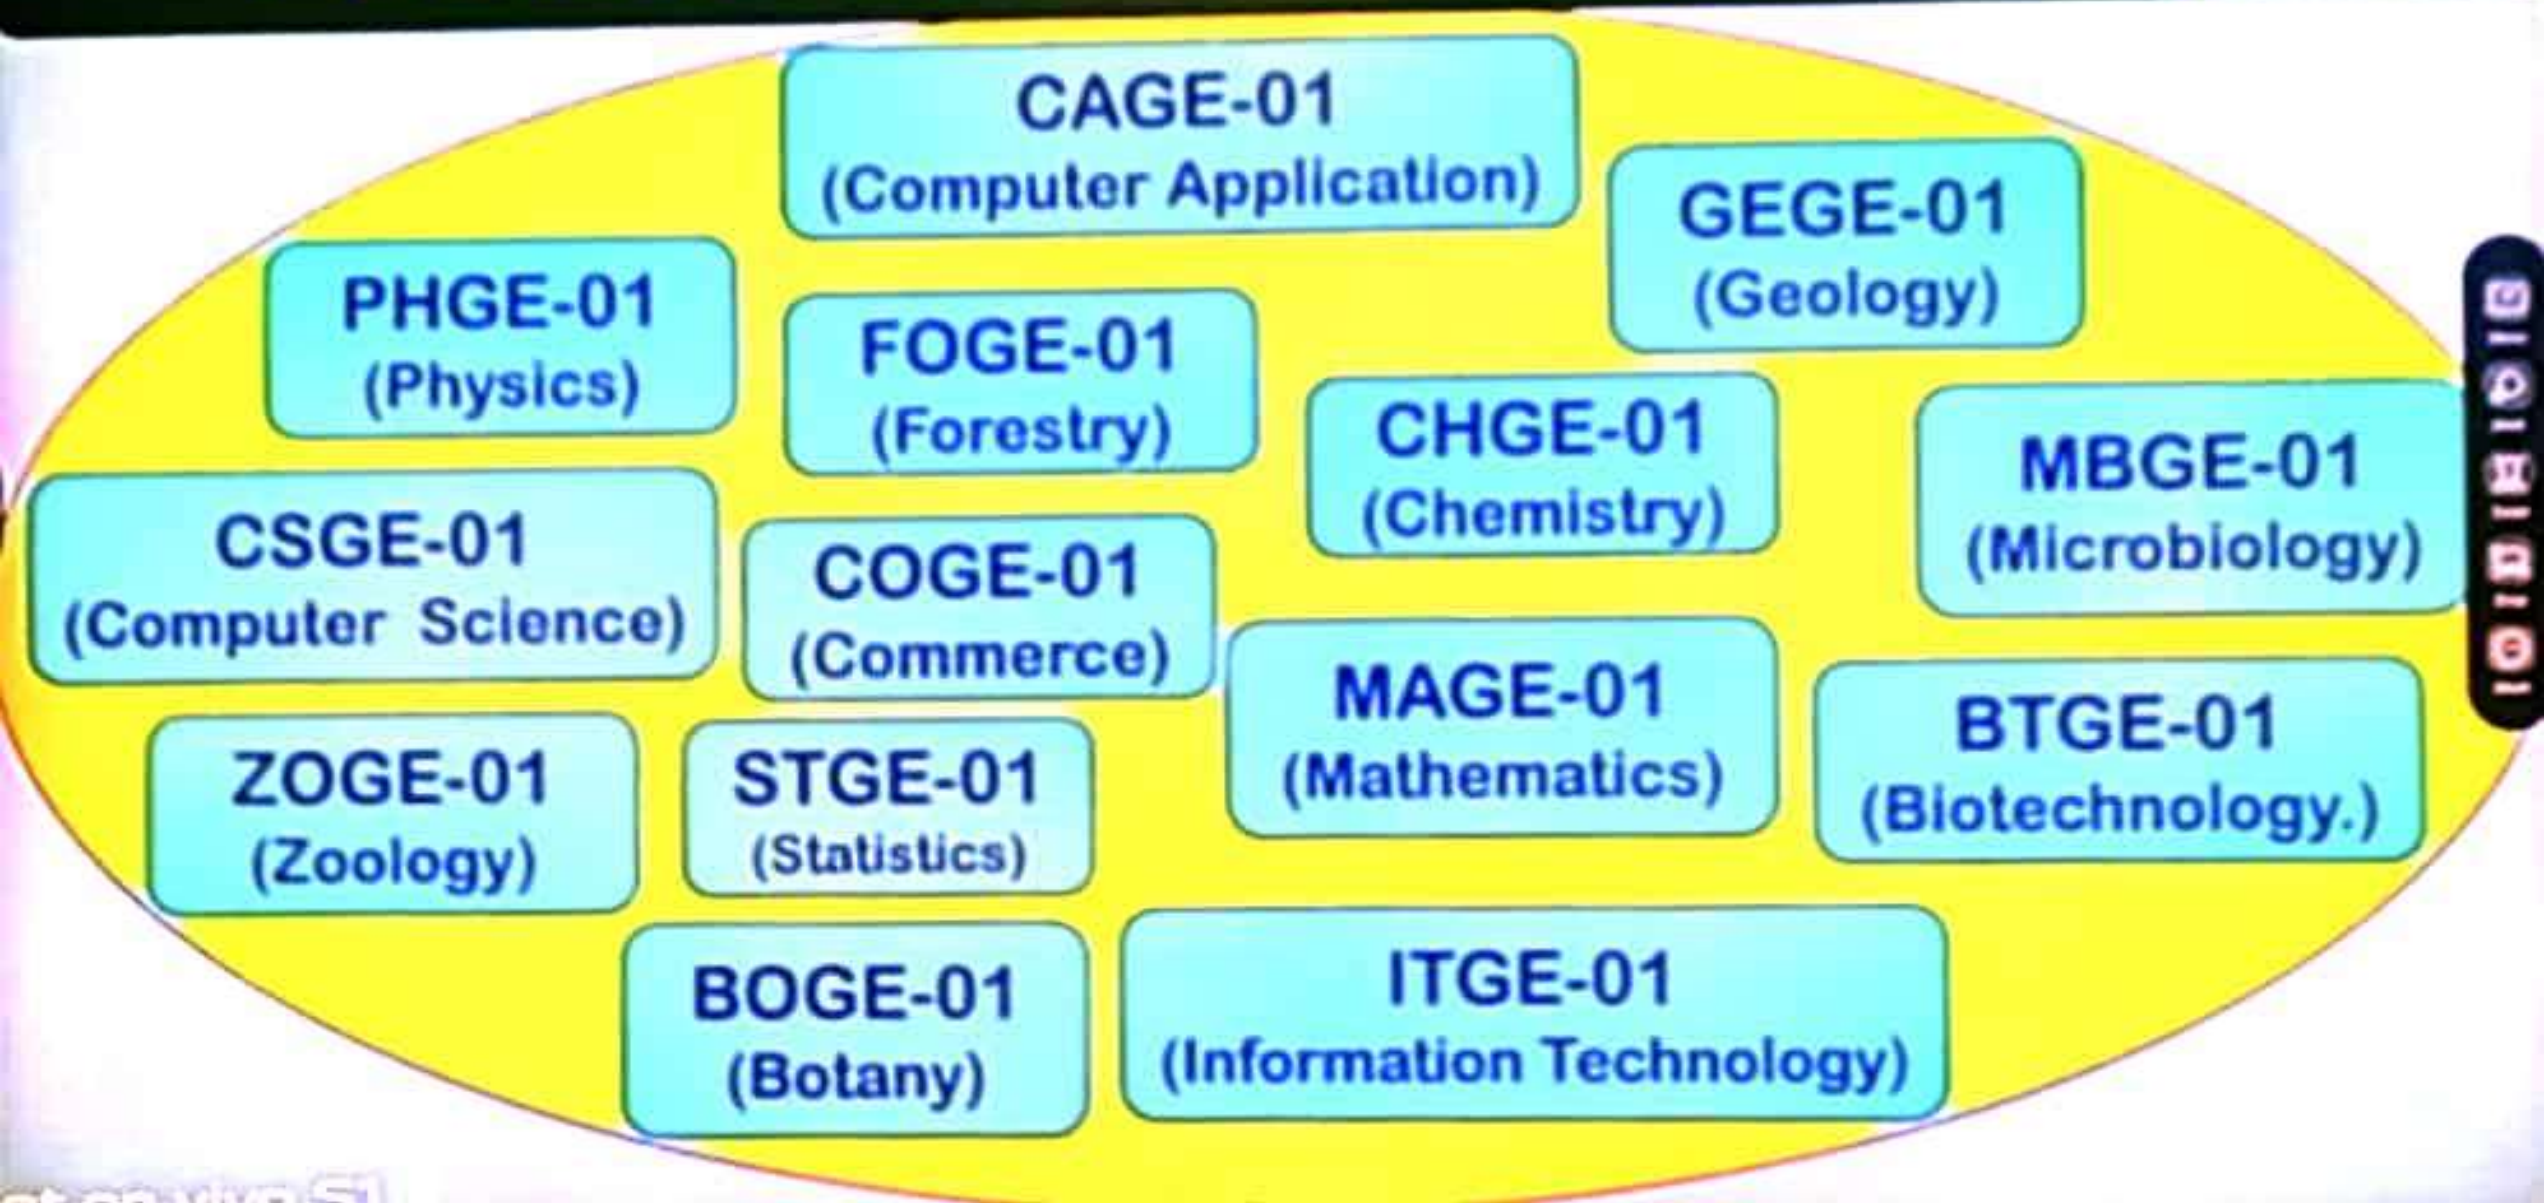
CAGE-01
(Computer Application)

GEGE-01
(Geology)

PHGE-01
(Physics)

FOGE-01
(Forestry)

CHGE-01
(Chemistry)

MBGE-01
(Microbiology)

CSGE-01
(Computer Science)

COGE-01
(Commerce)

MAGE-01
(Mathematics)

BTGE-01
(Biotechnology.)

ZOGE-01
(Zoology)

STGE-01
(Statistics)

BOGE-01
(Botany)

ITGE-01
(Information Technology)